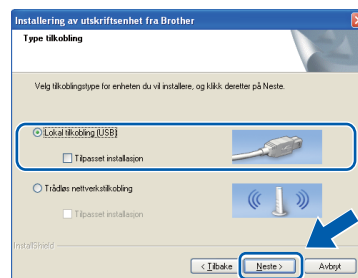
Installering av utskriftsenhet fra Brother

Type tilkobling

Velg tilkoblingstype for enheten du vil installere, og klikk deretter på Neste.

Lokal tilkobling (USB)

Tilpasset installasjon

Trådløs nettverkstilkobling

Tilpasset installasjon

InstallShield

< Tilbake

Neste >

Avbryt